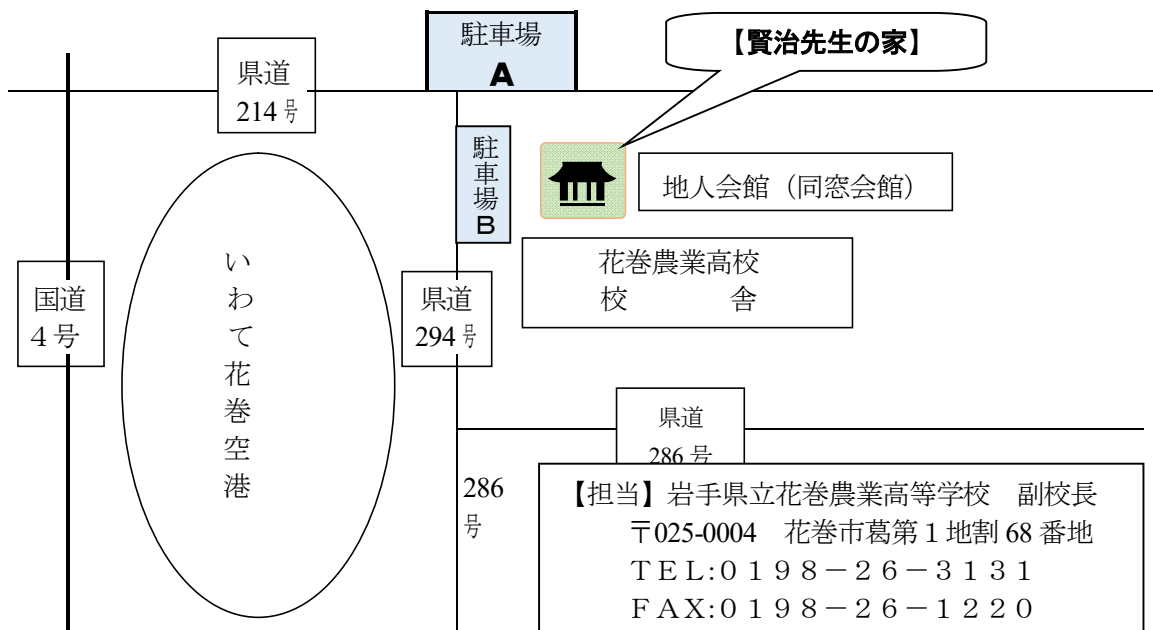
駐車場
A

【賢治先生の家】

県道
214号

駐車場
B

地人会館（同窓会館）

花巻農業高校
校　　舎

国道
4号

いわて花巻空港

県道
294号

県道
286号

286
号

【担当】岩手県立花巻農業高等学校　副校長
〒025-0004　花巻市葛第1地割68番地
TEL:0198－26－3131
FAX:0198－26－1220